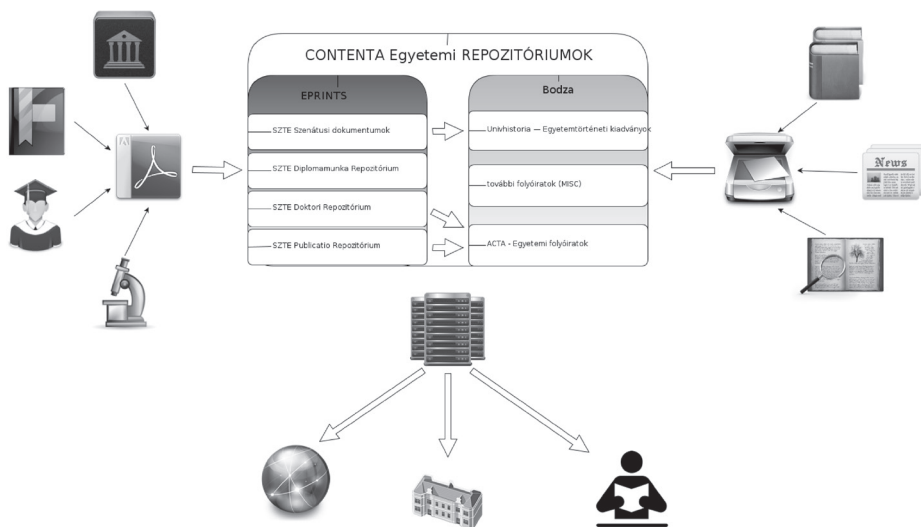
CONTENTA Egyetemi REPOZITÓRIUMOK

EPRINTS

SZTE Szenátusi dokumentumok

SZTE Diplomamunka Repozitórium

SZTE Doktori Repozitórium

SZTE Publicatio Repozitórium

Bodza

Univhistoria — Egyetemtörténeti kiadványok

további folyóiratok (MISC)

ACTA - Egyetemi folyóiratok

News